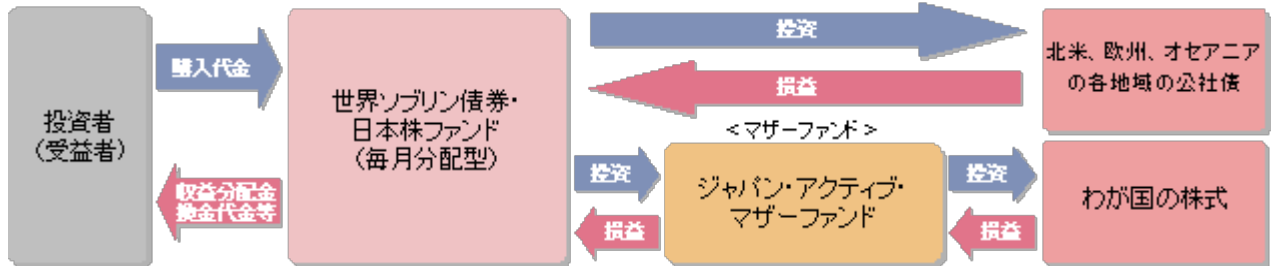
投資者
（受益者）

購入代金

収益分配金
換金代金等

世界ソブリン債券・
日本株ファンド
（毎月分配型）

投資

損益

北米、欧州、オセアニア
の各地域の公社債

＜マザーファンド＞

投資

損益

ジャパン・アクティブ・
マザーファンド

投資

損益

わが国の株式